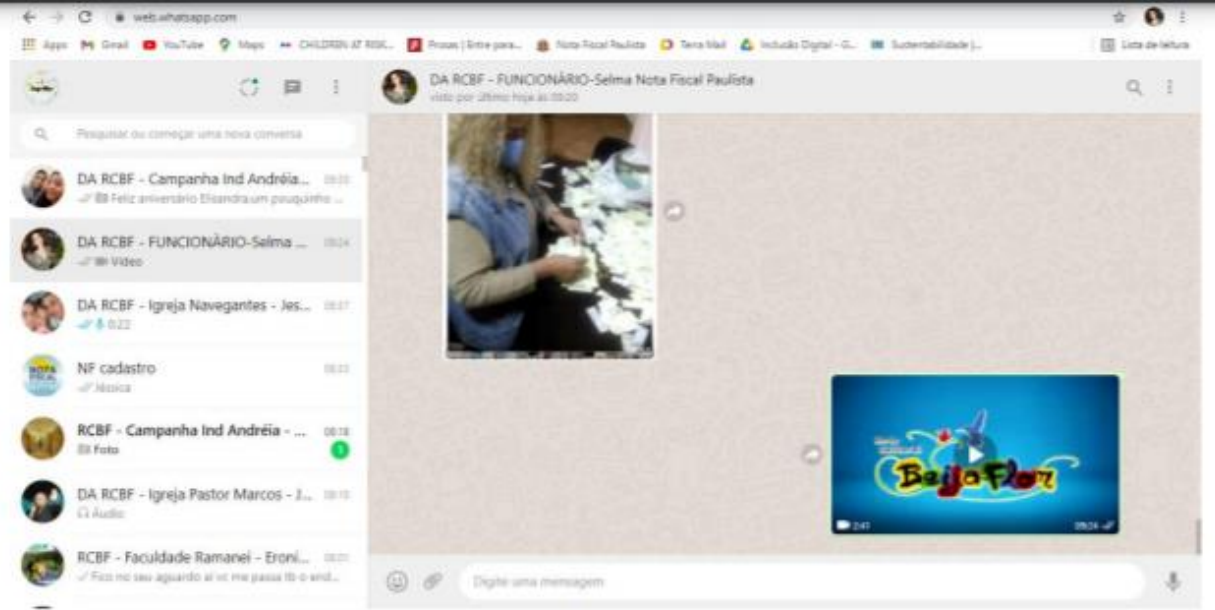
web.whatsapp.com

Apps Gmail YouTube Maps CHILDREN AT RISK... Prosas | Entre para... Nota Fiscal Paulista Terra Mail Inclusão Digital - G... Sustentabilidade |... Lista de leitura

Pesquisar ou começar uma nova conversa

DA RCBF - Campanha Ind Andréia... 09:30
Feliz aniversário Elisandra.um pouquinho ...

DA RCBF - FUNCIONÁRIO-Selma ... 09:24
Vídeo

DA RCBF - Igreja Navegantes - Jes... 09:07
0:22

NF cadastro 09:03
Jéssica

RCBF - Campanha Ind Andréia - ... 08:18
Foto
1

DA RCBF - Igreja Pastor Marcos - J... 08:15
Áudio

RCBF - Faculdade Ramanei - Eroni... 08:01
Fico no seu aguardo aí vc me passa tb o end...

DA RCBF - FUNCIONÁRIO-Selma Nota Fiscal Paulista
visto por último hoje às 09:20

Beija-Flor
2:41
09:24

Digite uma mensagem